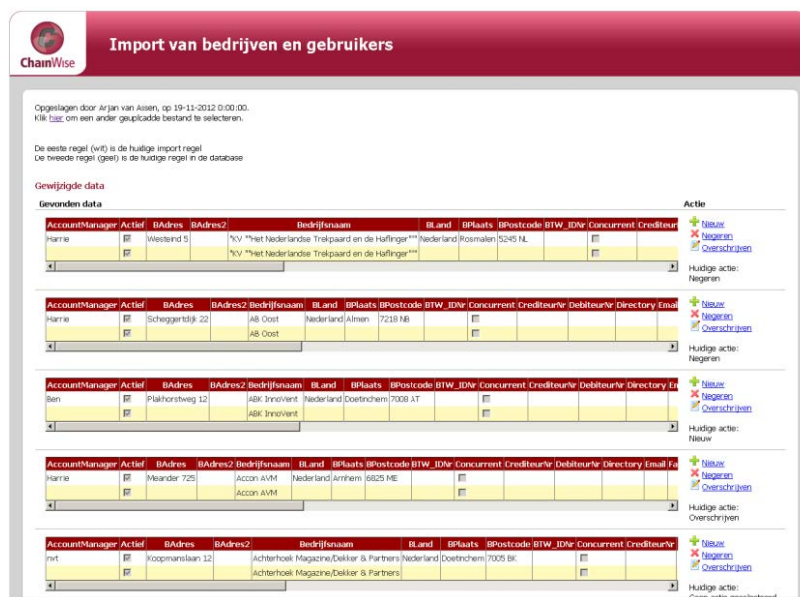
ChainWise

Import van bedrijven en gebruikers

Opgeslagen door Arjan van Assen, op 19-11-2012 0:00:00.
Klik hier om een ander geuplcadde bestand te selecteren.

De eeste regel (wit) is de huidige import regel
De tweede regel (geel) is de huidige regel in de database

Gewijzigde data

Gevonden data

Actie

| AccountManager | Actief | BAdres | BAdres2 | Bedrijfsnaam | BLand | BPlaats | BPostcode | BTW_IDNr | Concurrent | Crediteu |
|---|---|---|---|---|---|---|---|---|---|---|
| Harrie | | Westeind 5 | | "KV "Het Nederlandse Trekpaard en de Haflinger"" | Nederland | Rosmalen | 5245 NL | | | |
| | | | | "KV "Het Nederlandse Trekpaard en de Haflinger"" | | | | | | |

Nieuw
Negeren
Overschrijven
Huidige actie: Negeren

| AccountManager | Actief | BAdres | BAdres2 | Bedrijfsnaam | BLand | BPlaats | BPostcode | BTW_IDNr | Concurrent | CrediteurNr | DebiteurNr | Directory | Email |
|---|---|---|---|---|---|---|---|---|---|---|---|---|---|
| Harrie | | Scheggertdijk 22 | | AB Oost | Nederland | Almen | 7218 NB | | | | | | |
| | | | | AB Oost | | | | | | | | | |

Nieuw
Negeren
Overschrijven
Huidige actie: Negeren

| AccountManager | Actief | BAdres | BAdres2 | Bedrijfsnaam | BLand | BPlaats | BPostcode | BTW_IDNr | Concurrent | CrediteurNr | DebiteurNr | Directory | En |
|---|---|---|---|---|---|---|---|---|---|---|---|---|---|
| Ben | | Plakhorstweg 12 | | ABK InnoVent | Nederland | Doetinchem | 7008 AT | | | | | | |
| | | | | ABK InnoVent | | | | | | | | | |

Nieuw
Negeren
Overschrijven
Huidige actie: Nieuw

| AccountManager | Actief | BAdres | BAdres2 | Bedrijfsnaam | BLand | BPlaats | BPostcode | BTW_IDNr | Concurrent | CrediteurNr | DebiteurNr | Directory | Email | Fa |
|---|---|---|---|---|---|---|---|---|---|---|---|---|---|---|
| Harrie | | Meander 725 | | Accon AVM | Nederland | Arnhem | 6825 ME | | | | | | | |
| | | | | Accon AVM | | | | | | | | | | |

Nieuw
Negeren
Overschrijven
Huidige actie: Overschrijven

| AccountManager | Actief | BAdres | BAdres2 | Bedrijfsnaam | BLand | BPlaats | BPostcode | BTW_IDNr | Concurrent | CrediteurNr |
|---|---|---|---|---|---|---|---|---|---|---|
| nvt | | Koopmanslaan 12 | | Achterhoek Magazine/Dekker & Partners | Nederland | Doetinchem | 7005 BK | | | |
| | | | | Achterhoek Magazine/Dekker & Partners | | | | | | |

Nieuw
Negeren
Overschrijven
Huidige actie: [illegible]